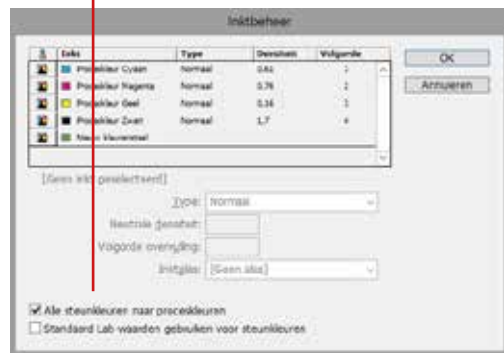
Inktbeheer

| | Inkt | Type | Densiteit | Volgorde |
|---|---|---|---|---|
| | Proceskleur Cyaan | Normaal | 0,61 | 1 |
| | Proceskleur Magenta | Normaal | 0,76 | 2 |
| | Proceskleur Geel | Normaal | 0,16 | 3 |
| | Proceskleur Zwart | Normaal | 1,7 | 4 |
| | Nieuw kleurenstaal | | | |

OK
Annuleren

[Geen inkt geselecteerd]

Type: Normaal
Neutrale densiteit:
Volgorde overvulling:
Inktalias: [Geen alias]

Alle steunkleuren naar proceskleuren
Standaard Lab-waarden gebruiken voor steunkleuren